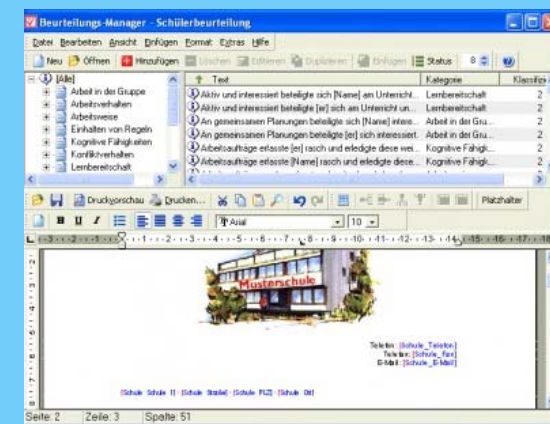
Beurteilungs-Manager - Schülerbeurteilung

Datei Bearbeiten Ansicht Einfügen Format Extras Hilfe

Neu Öffnen Hinzufügen Löschen Editieren Duplizieren Einfügen Status 8 

[Alle]
Arbeit in der Gruppe
Arbeitsverhalten
Arbeitsweise
Einhalten von Regeln
Kognitive Fähigkeiten
Konfliktverhalten
Lernbereitschaft

| Text | Kategorie | Klassifiz |
|---|---|---|
| Aktiv und interessiert beteiligte sich [Name] am Unterricht... | Lernbereitschaft | 2 |
| Aktiv und interessiert beteiligte [er] sich am Unterricht un... | Lernbereitschaft | 2 |
| An gemeinsamen Planungen beteiligte sich [Name] intere... | Arbeit in der Gru... | 2 |
| An gemeinsamen Planungen beteiligte [er] sich interessiert... | Arbeit in der Gru... | 2 |
| Arbeitsaufträge erfasste [er] rasch und erledigte diese wei... | Kognitive Fähigk... | 2 |
| Arbeitsaufträge erfasste [Name] rasch und erledigte diese... | Kognitive Fähigk... | 2 |

Druckvorschau Drucken... Platzhalter

B I U Arial 10

Musterschule

Telefon: [Schule_Telefon]
Telefax: [Schule_Fax]
E-Mail: [Schule_E-Mail]

[Schule Schule 1] · [Schule Straße] · [Schule PLZ] · [Schule Ort]

Seite: 2 Zeile: 3 Spalte: 51